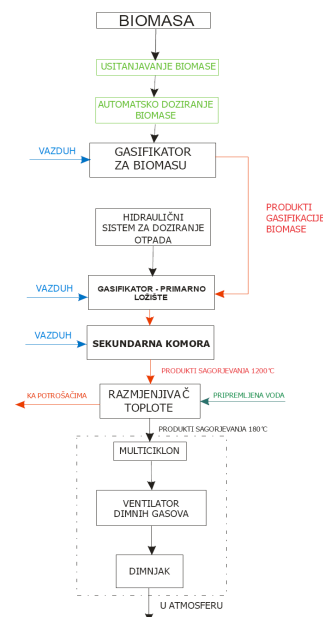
BIOMASA

USITANJAVANJE BIOMASE

AUTOMATSKO DOZIRANJE BIOMASE

VAZDUH

GASIFIKATOR ZA BIOMASU

PRODUKTI GASIFIKACIJE BIOMASE

HIDRAULIČNI SISTEM ZA DOZIRANJE OTPADA

VAZDUH

GASIFIKATOR - PRIMARNO LOŽIŠTE

VAZDUH

SEKUNDARNA KOMORA

PRODUKTI SAGORJEVANJA 1200°C

KA POTROŠAČIMA

RAZMJENJIVAČ TOPLOTE

PRIPREMLJENA VODA

PRODUKTI SAGORJEVANJA 180°C

MULTICIKLON

VENTILATOR DIMNIH GASOVA

DIMNJAK

U ATMOSFERU